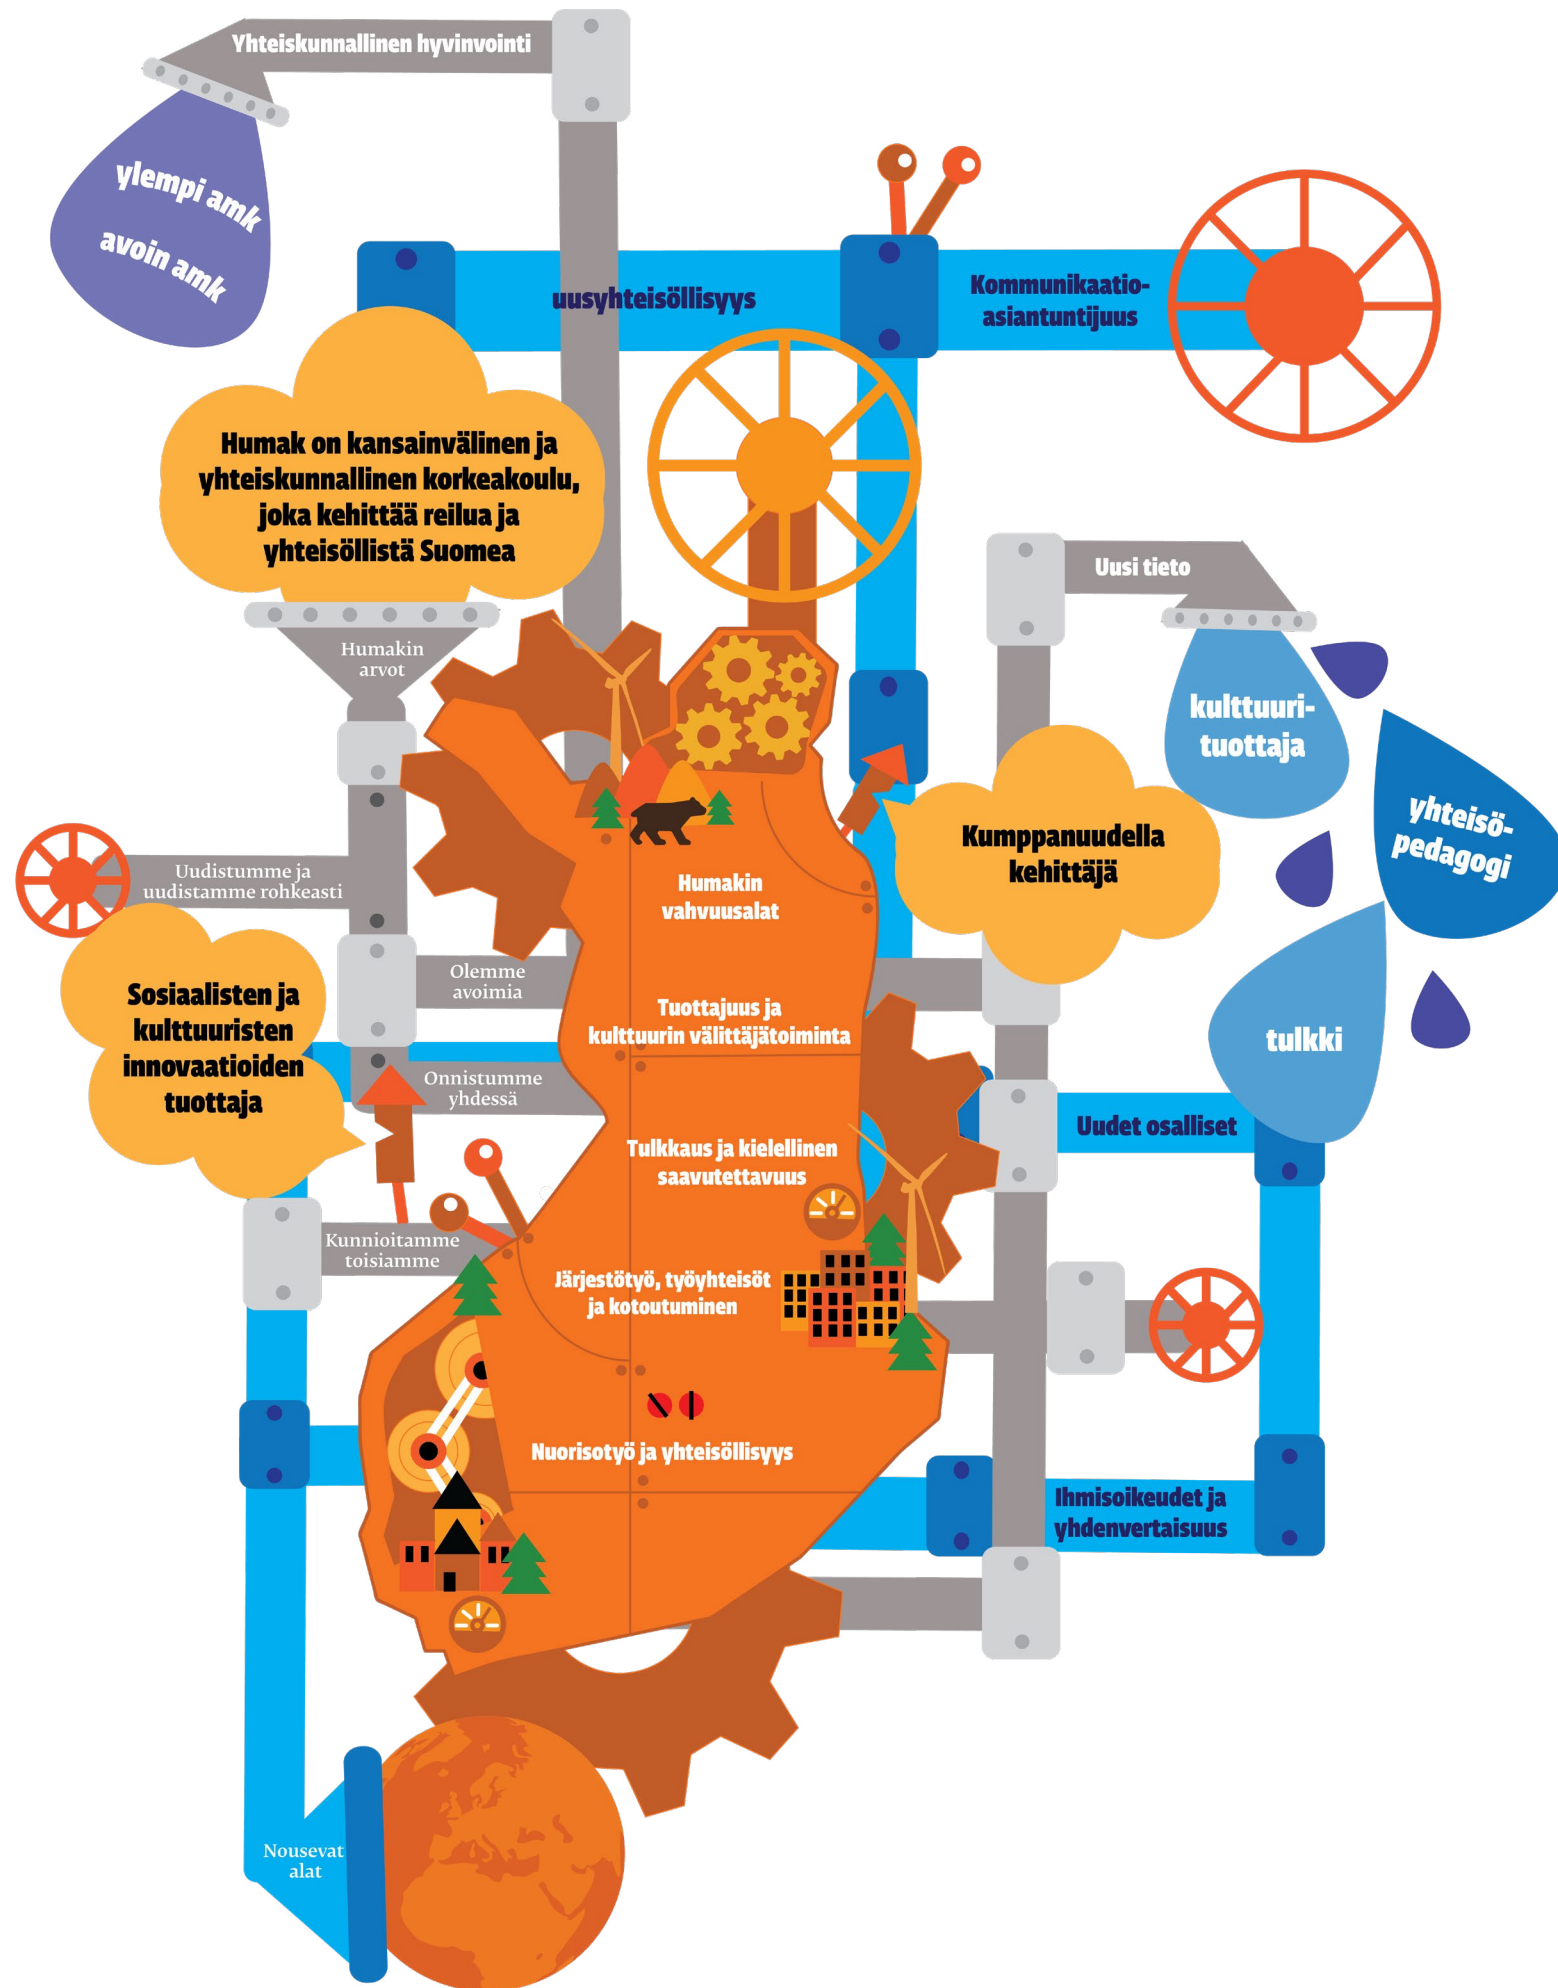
Yhteiskunnallinen hyvinvointi

ylempi amk
avoin amk

uusyhteisöllisyys

Kommunikaatio-asiantuntijuus

Humak on kansainvälinen ja yhteiskunnallinen korkeakoulu, joka kehittää reilua ja yhteisöllistä Suomea

Humakin arvot

Uusi tieto

kulttuuri-tuottaja

yhteisö-pedagogi

tulkki

Kumppanuudella kehittäjä

Uudistumme ja uudistamme rohkeasti

Humakin vahvuusalat

Olemme avoimia

Sosiaalisten ja kulttuuristen innovaatioiden tuottaja

Tuottajuus ja kulttuurin välittäjätoiminta

Onnistumme yhdessä

Uudet osalliset

Tulkkaus ja kielellinen saavutettavuus

Kunnioitamme toisiamme

Järjestötyö, työyhteisöt ja kotoutuminen

Nuorisotyö ja yhteisöllisyys

Ihmisoikeudet ja yhdenvertaisuus

Nousevat alat